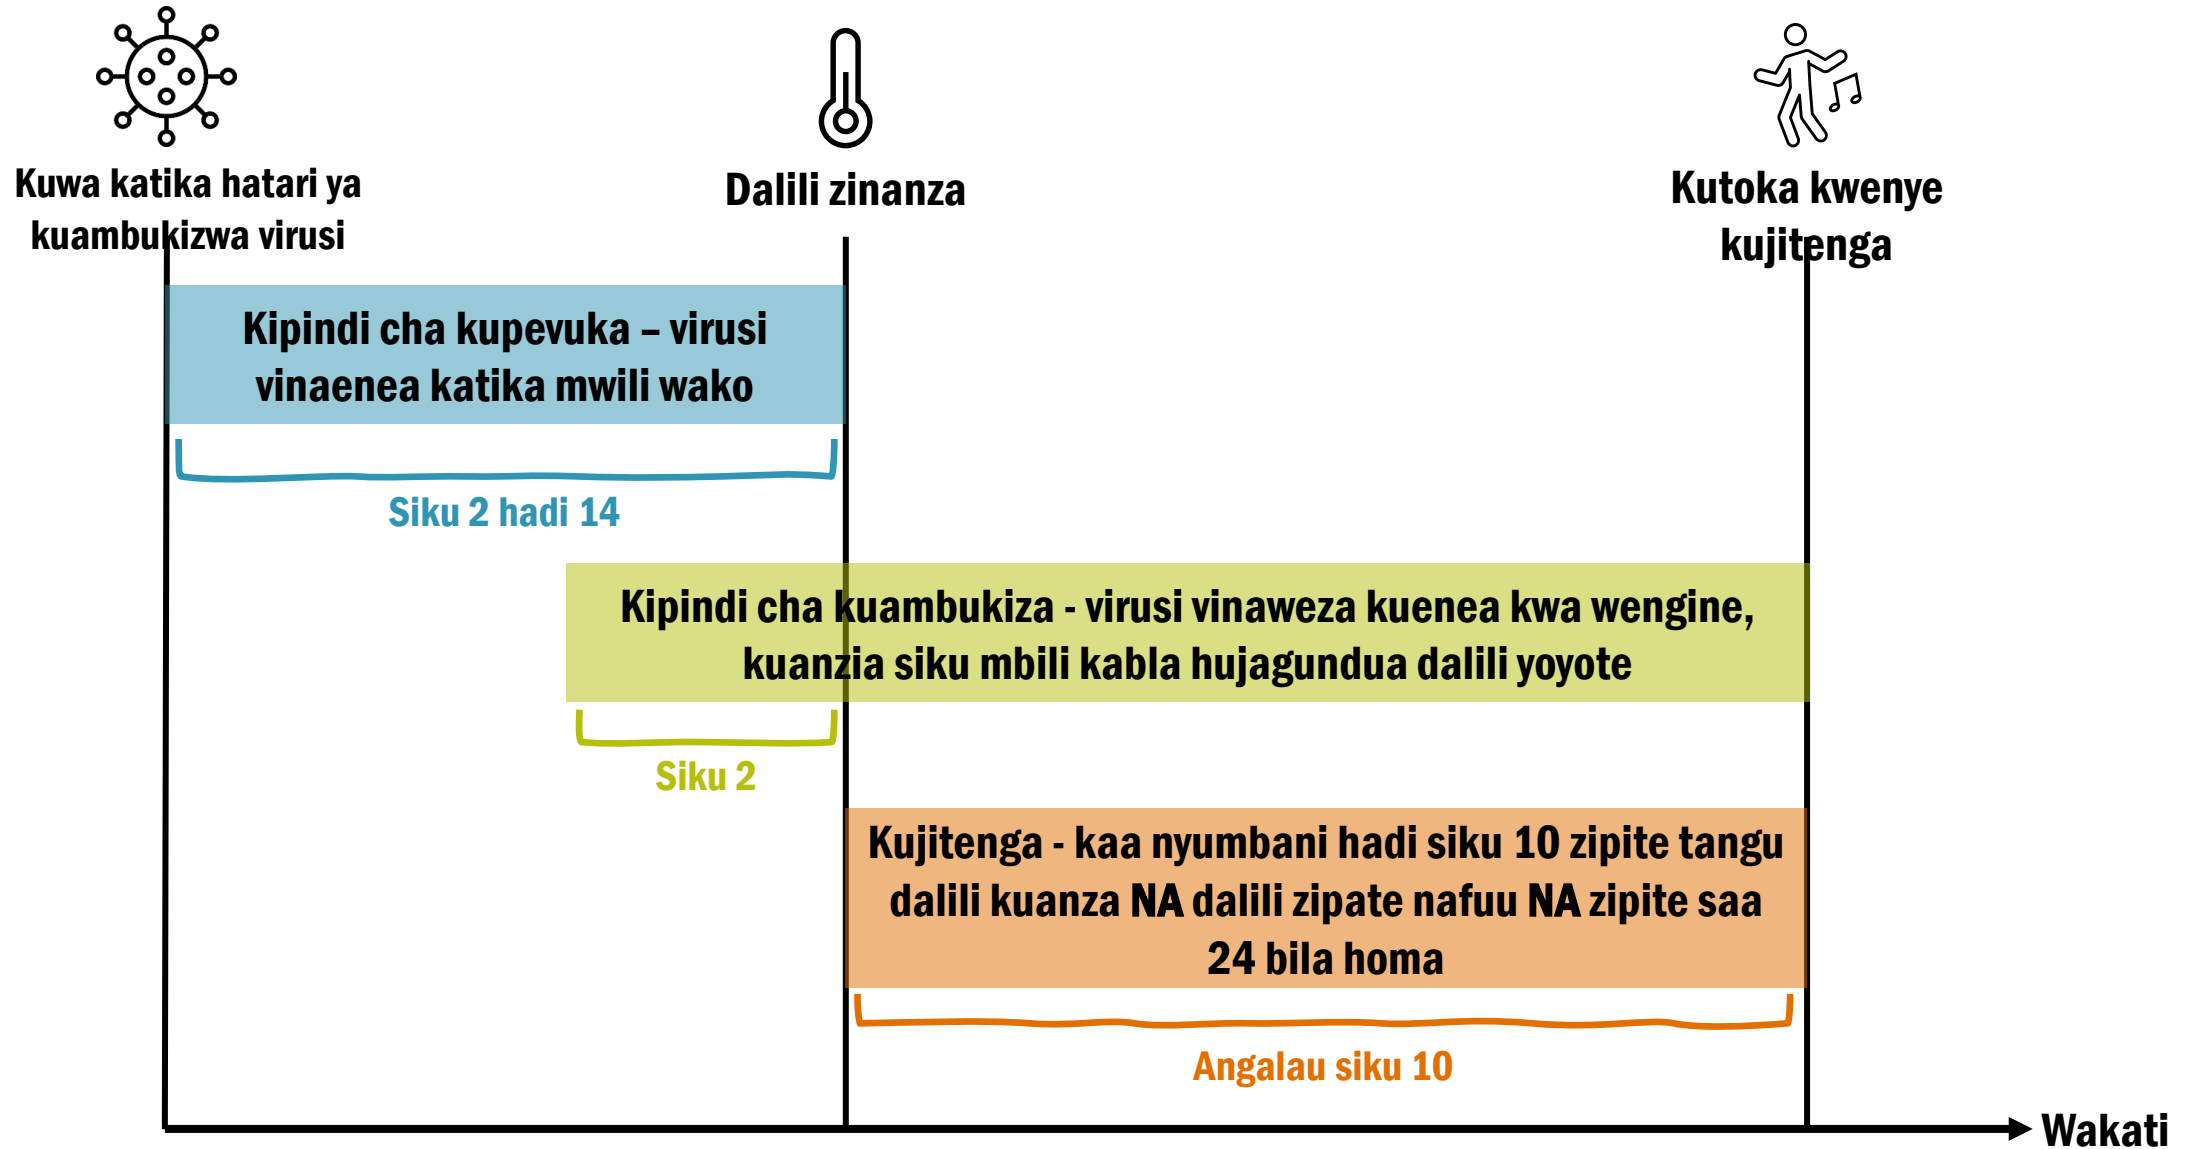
Kuwa katika hatari ya kuambukizwa virusi

Dalili zinanza

Kutoka kwenye kujitenga

Kipindi cha kupevuka – virusi vinaenea katika mwili wako

Siku 2 hadi 14

Kipindi cha kuambukiza - virusi vinaweza kuenea kwa wengine, kuanzia siku mbili kabla hujagundua dalili yoyote

Siku 2

Kujitenga - kaa nyumbani hadi siku 10 zipite tangu dalili kuanza NA dalili zipate nafuu NA zipite saa 24 bila homa

Angalau siku 10

Wakati